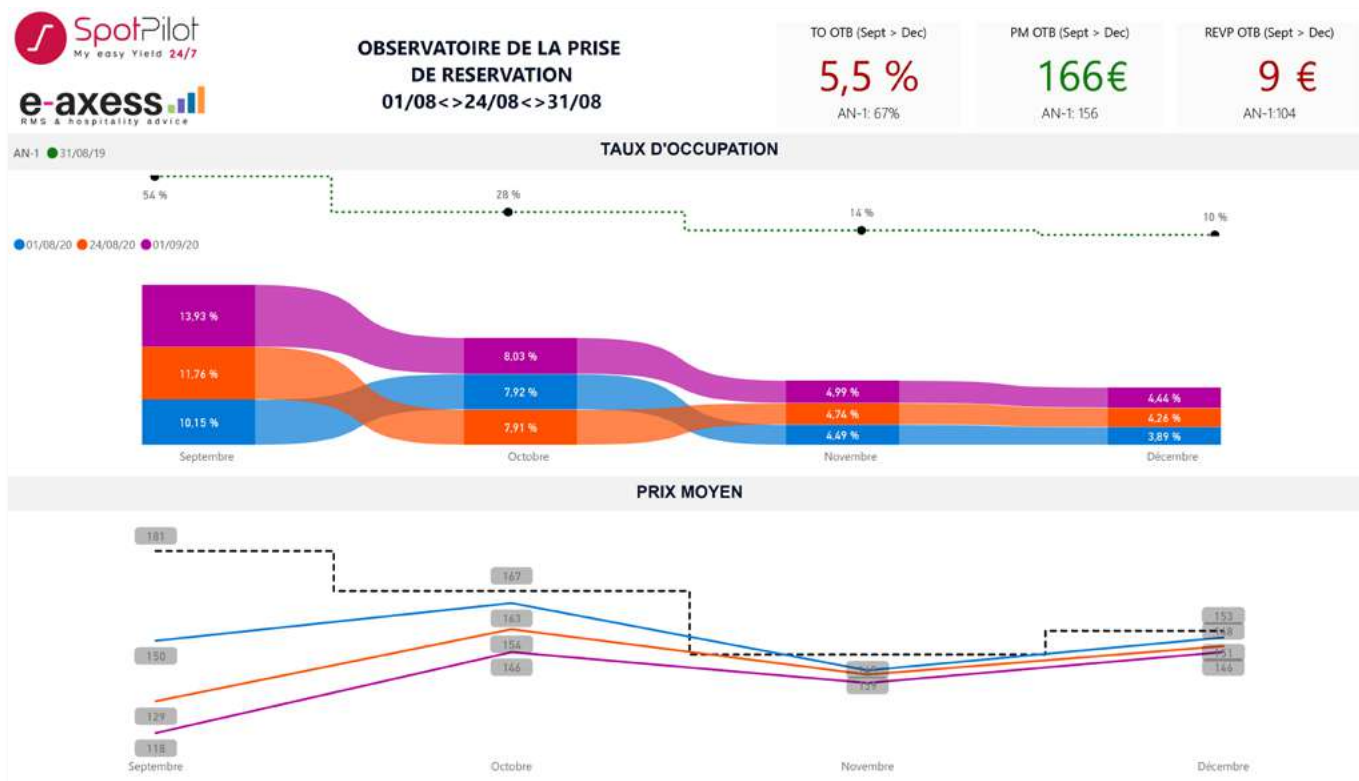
SpotPilot
My easy Yield 24/7

e-axess
RMS & hospitality advice

OBSERVATOIRE DE LA PRISE DE RESERVATION
01/08<>24/08<>31/08

TO OTB (Sept > Dec)
5,5 %
AN-1: 67%

PM OTB (Sept > Dec)
166€
AN-1: 156

REVP OTB (Sept > Dec)
9 €
AN-1:104

TAUX D'OCCUPATION

AN-1 ● 31/08/19

54 %
28 %
14 %
10 %

● 01/08/20 ● 24/08/20 ● 01/09/20

13,93 %
11,76 %
10,15 %
8,03 %
7,92 %
7,91 %
4,99 %
4,74 %
4,49 %
4,44 %
4,26 %
3,89 %

Septembre
Octobre
Novembre
Décembre

PRIX MOYEN

181
150
129
118
167
163
154
146
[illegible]
129
153
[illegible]
151
146

Septembre
Octobre
Novembre
Décembre